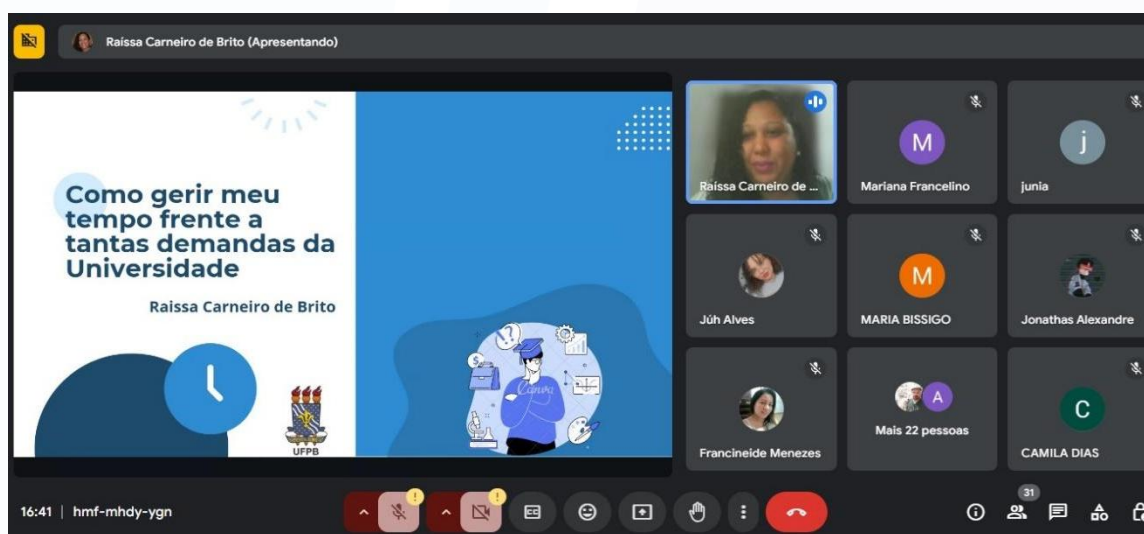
Raissa Carneiro de Brito (Apresentando)

Como gerir meu tempo frente a tantas demandas da Universidade

Raissa Carneiro de Brito

UFPB

Raissa Carneiro de ...

M
Mariana Francelino

j
junia

Júh Alves

M
MARIA BISSIGO

Jonathas Alexandre

Francineide Menezes

A
Mais 22 pessoas

C
CAMILA DIAS

16:41 | hmf-mhdy-ygn

31